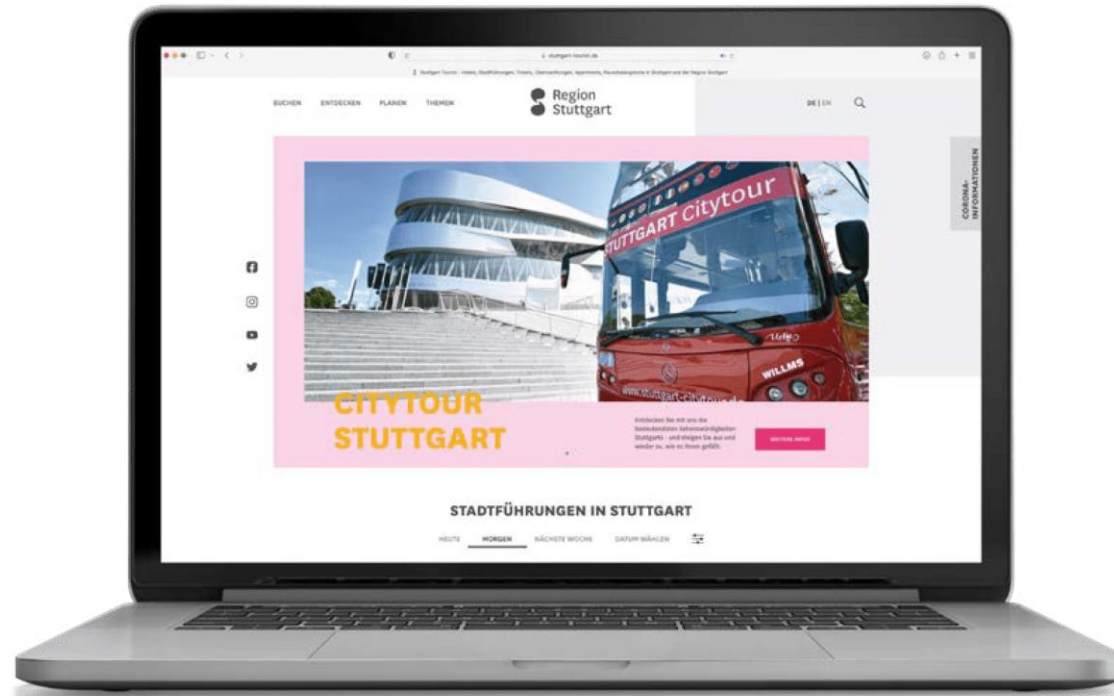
stuttgart-tourist.de

Stuttgart-Tourist - Hotels, Stadtführungen, Tickets, Übernachtungen, Apartments, Pauschalangebote in Stuttgart und der Region Stuttgart

BUCHEN ENTDECKEN PLANEN THEMEN

Region Stuttgart

DE | EN

CORONA-INFORMATIONEN

STUTTGART Citytour

Willms

www.stuttgart-citytour.de

CITYTOUR STUTTGART

Entdecken Sie mit uns die bedeutendsten Sehenswürdigkeiten Stuttgarts - und steigen Sie aus und wieder zu, wie es Ihnen gefällt.

WEITERE INFOS

STADTFÜHRUNGEN IN STUTTGART

HEUTE MORGEN NÄCHSTE WOCHE DATUM WÄHLEN